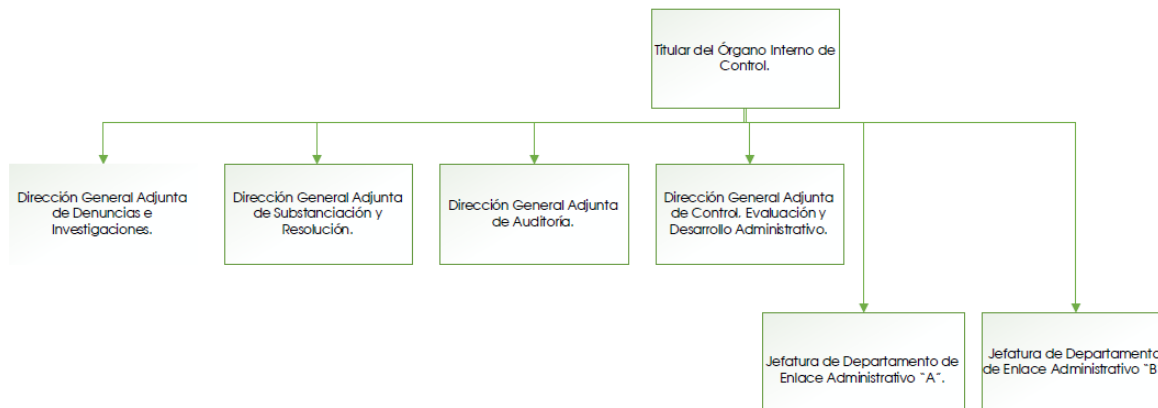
Titular del Órgano Interno de Control.

Dirección General Adjunta de Denuncias e Investigaciones.

Dirección General Adjunta de Substanciación y Resolución.

Dirección General Adjunta de Auditoría.

Dirección General Adjunta de Control, Evaluación y Desarrollo Administrativo.

Jefatura de Departamento de Enlace Administrativo "A".

Jefatura de Departamento de Enlace Administrativo "B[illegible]